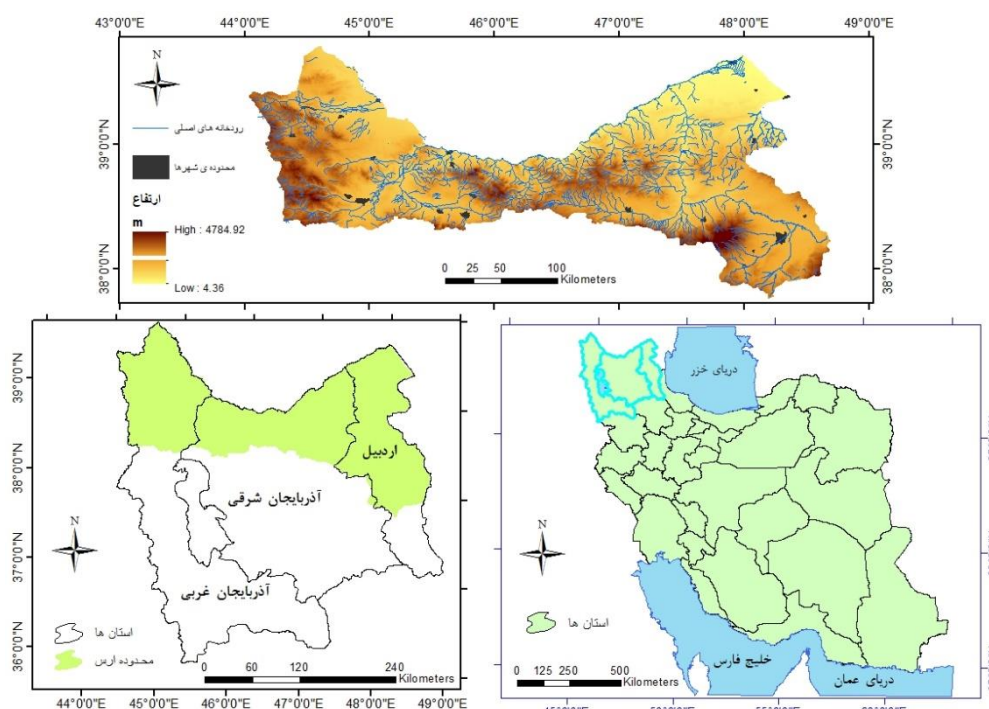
43°0'0"E 44°0'0"E 45°0'0"E 46°0'0"E 47°0'0"E 48°0'0"E 49°0'0"E

N

رودخانه های اصلی

محدوده ی شهرها

ارتفاع

m

High : 4784.92

Low : 4.36

39°0'0"N 38°0'0"N

39°0'0"N 38°0'0"N

0 25 50 100 Kilometers

39°0'0"N 38°0'0"N 37°0'0"N 36°0'0"N

N

اردبیل

آذربایجان شرقی

آذربایجان غربی

استان ها

محدوده ارس

0 60 120 240 Kilometers

44°0'0"E 45°0'0"E 46°0'0"E 47°0'0"E 48°0'0"E 49°0'0"E

دریای خزر

N

استان ها

خلیج فارس

دریای عمان

0 125 250 500 Kilometers